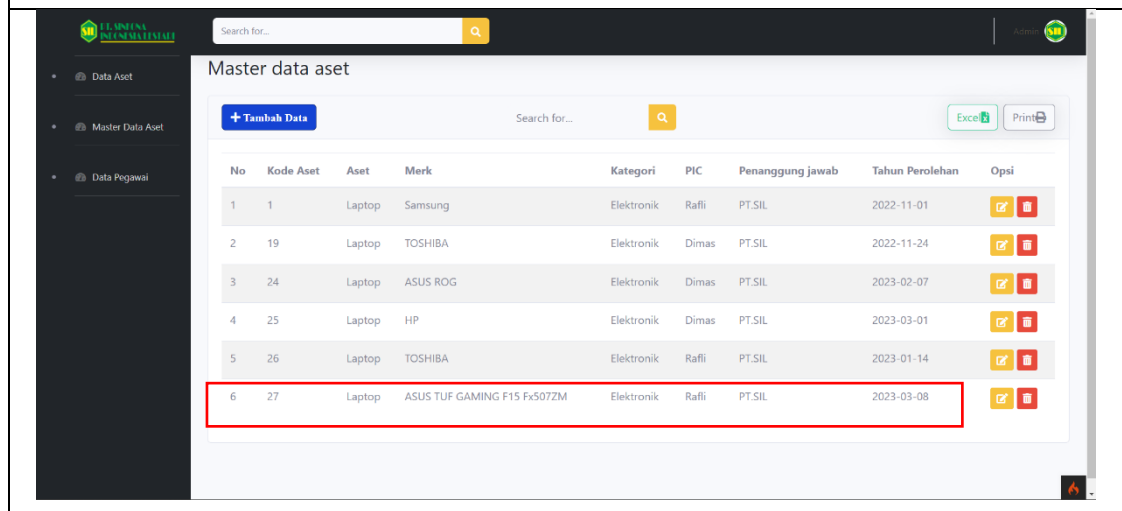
PT. SINDENA INDONESIA LESTARI

Search for...

Admin

Data Aset

Master Data Aset

Data Pegawai

Master data aset

+ Tambah Data

Search for...

Excel

Print

| No | Kode Aset | Aset | Merk | Kategori | PIC | Penanggung jawab | Tahun Perolehan | Opsi |
|---|---|---|---|---|---|---|---|---|
| 1 | 1 | Laptop | Samsung | Elektronik | Rafli | PT.SIL | 2022-11-01 | |
| 2 | 19 | Laptop | TOSHIBA | Elektronik | Dimas | PT.SIL | 2022-11-24 | |
| 3 | 24 | Laptop | ASUS ROG | Elektronik | Dimas | PT.SIL | 2023-02-07 | |
| 4 | 25 | Laptop | HP | Elektronik | Dimas | PT.SIL | 2023-03-01 | |
| 5 | 26 | Laptop | TOSHIBA | Elektronik | Rafli | PT.SIL | 2023-01-14 | |
| 6 | 27 | Laptop | ASUS TUF GAMING F15 Fx507ZM | Elektronik | Rafli | PT.SIL | 2023-03-08 | |